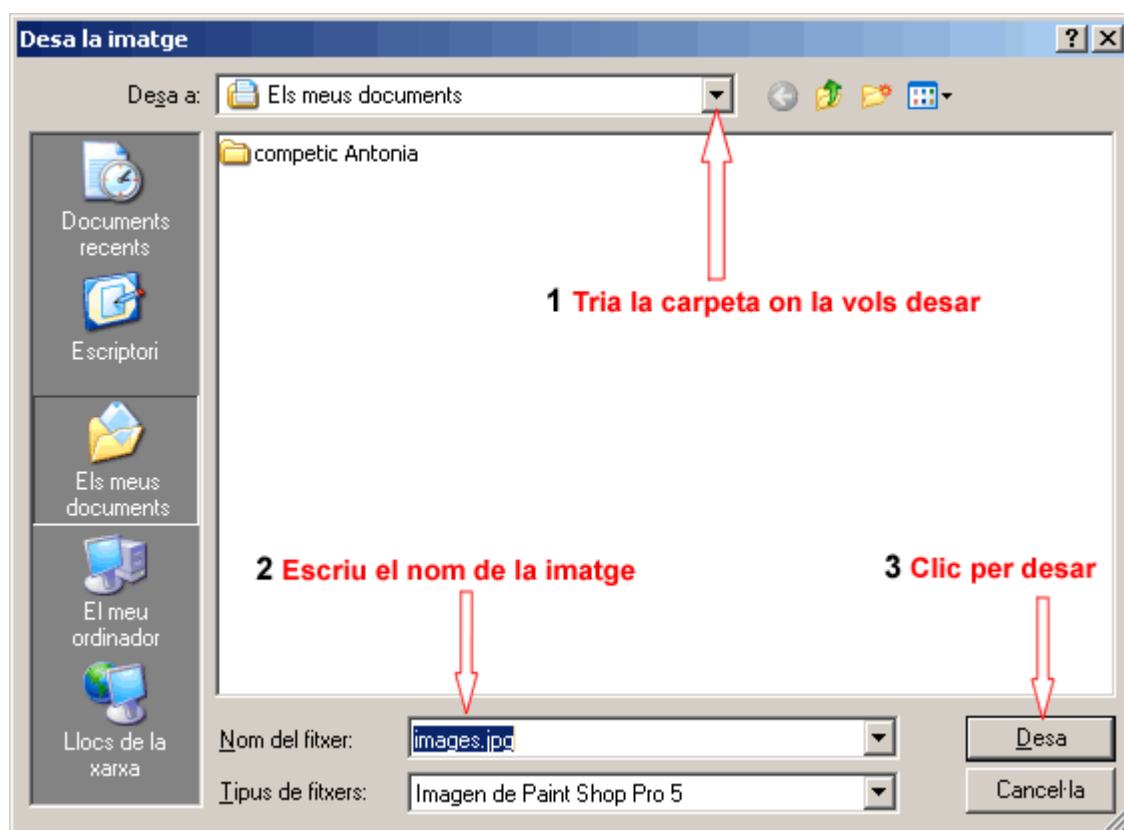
Desa la imatge

?
X

Desa a: Els meus documents

competic Antonia

Documents recents

Escriptori

Els meus documents

El meu ordinador

Llocs de la xarxa

1 Tria la carpeta on la vols desar

2 Escriu el nom de la imatge

3 Clic per desar

Nom del fitxer: images.jpg

Tipus de fitxers: Imagen de Paint Shop Pro 5

Desa

Cancel·la